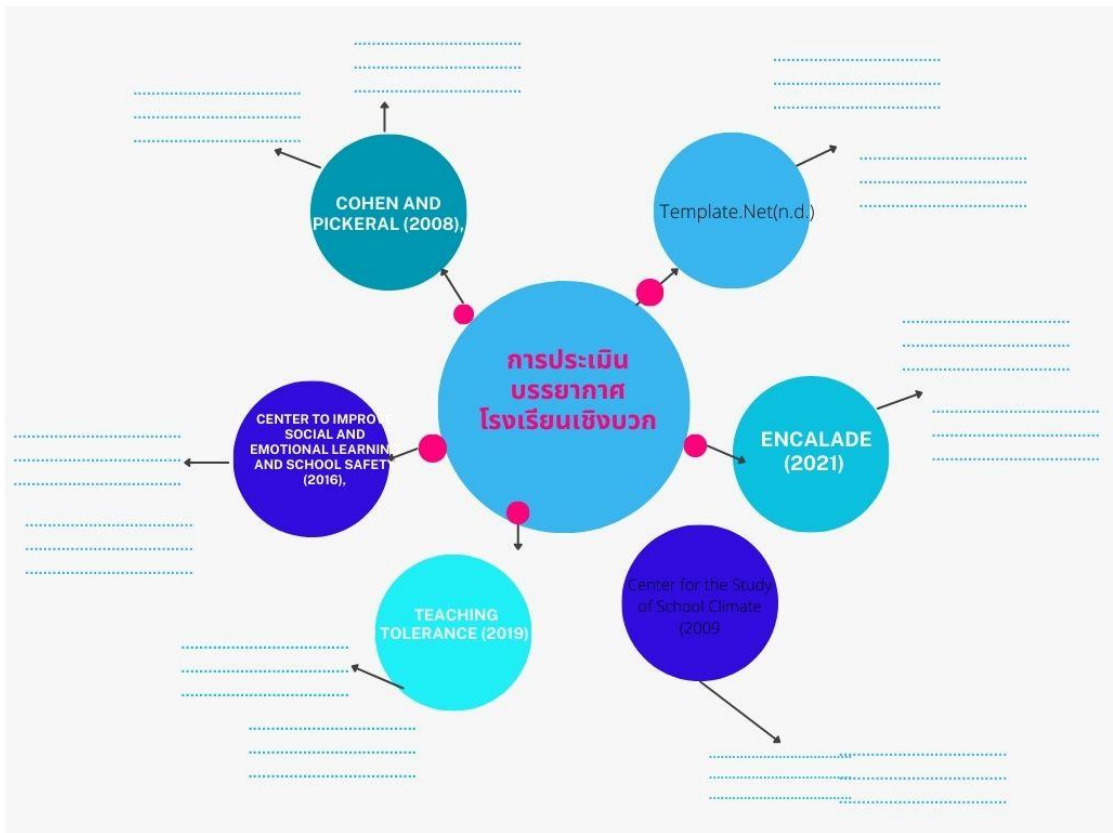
การประเมิน บรรยากาศ โรงเรียนเชิงบวก

COHEN AND PICKERAL (2008),

Template.Net(n.d.)

ENCALADE (2021)

Center for the Study of School Climate (2009

TEACHING TOLERANCE (2019)

CENTER TO IMPRO SOCIAL AND EMOTIONAL LEARNIN AND SCHOOL SAFET (2016),